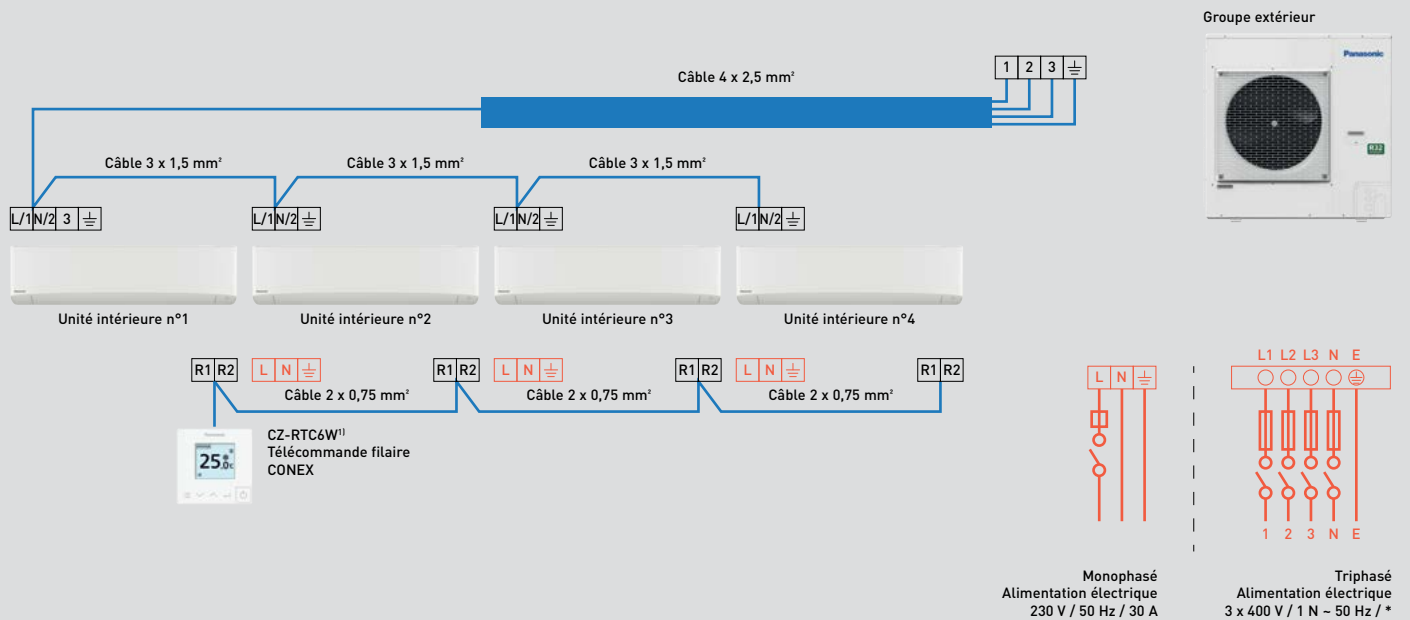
Groupe extérieur

Panasonic

R32

Câble 4 x 2,5 mm²

| 1 | 2 | 3 | ⏚ |
|---|---|---|---|

Câble 3 x 1,5 mm²

Câble 3 x 1,5 mm²

Câble 3 x 1,5 mm²

| L/1 | N/2 | 3 | ⏚ |
|---|---|---|---|

| L/1 | N/2 | ⏚ |
|---|---|---|

| L/1 | N/2 | ⏚ |
|---|---|---|

| L/1 | N/2 | ⏚ |
|---|---|---|

Unité intérieure n°1

Unité intérieure n°2

Unité intérieure n°3

Unité intérieure n°4

R1 R2

L N ⏚

R1 R2

L N ⏚

R1 R2

L N ⏚

R1 R2

Câble 2 x 0,75 mm²

Câble 2 x 0,75 mm²

Câble 2 x 0,75 mm²

Panasonic

25.0c

CZ-RTC6W¹⁾
Télécommande filaire
CONEX

L N ⏚

L1 L2 L3 N E

1 2 3 N E

Monophasé
Alimentation électrique
230 V / 50 Hz / 30 A

Triphasé
Alimentation électrique
3 x 400 V / 1 N ~ 50 Hz / *